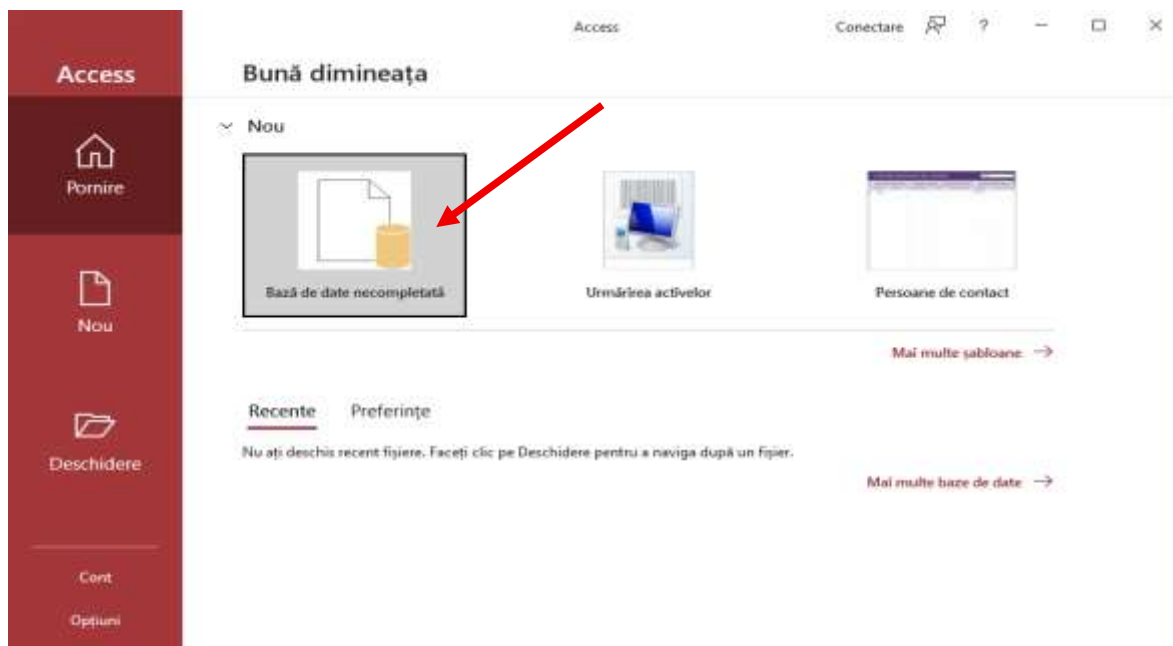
Access

Pornire

Nou

Deschidere

Cont

Opțiuni

Access

Conectare ?

Bună dimineața

Nou

Bază de date necompletată

Urmărirea activelor

Persoane de contact

Mai multe șabloane →

Recente Preferințe

Nu ați deschis recent fișiere. Faceți clic pe Deschidere pentru a naviga după un fișier.

Mai multe baze de date →